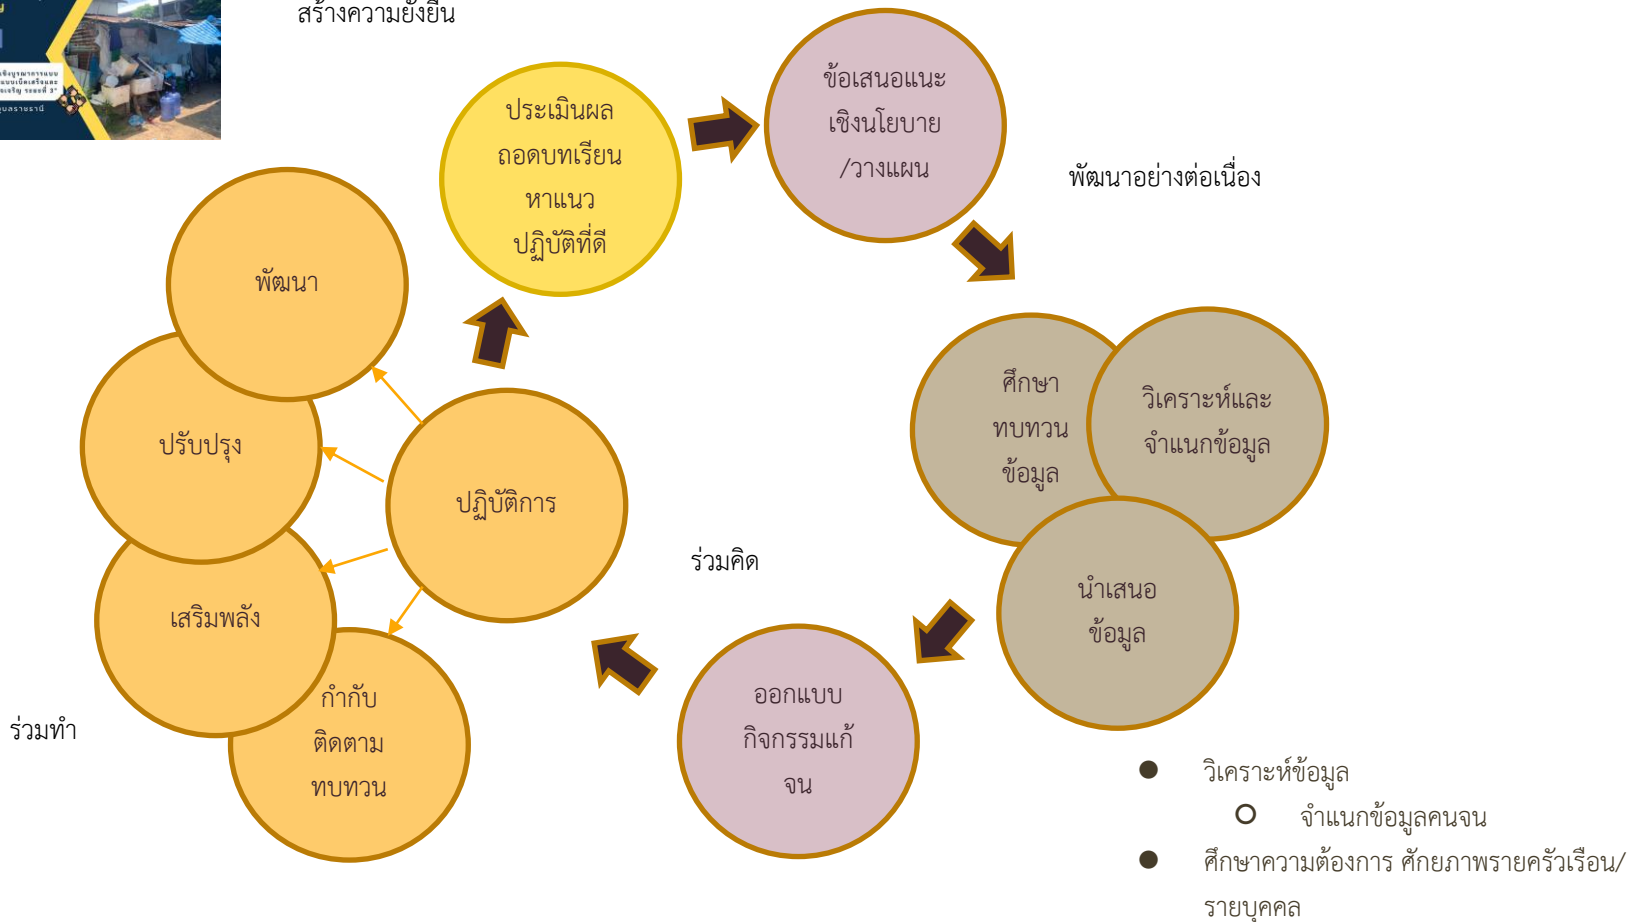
สร้างความยั่งยืน

ประเมินผล ถอดบทเรียน หาแนว ปฏิบัติที่ดี

ข้อเสนอแนะ เชิงนโยบาย /วางแผน

พัฒนาอย่างต่อเนื่อง

พัฒนา

ปรับปรุง

ปฏิบัติการ

เสริมพลัง

กำกับ ติดตาม ทบทวน

ร่วมทำ

ร่วมคิด

ศึกษา ทบทวน ข้อมูล

วิเคราะห์และ จำแนกข้อมูล

นำเสนอ ข้อมูล

ออกแบบ กิจกรรมแก้ จน

- วิเคราะห์ข้อมูล
  - จำแนกข้อมูลคนจน
- ศึกษาความต้องการ ศักยภาพรายครัวเรือน/รายบุคคล